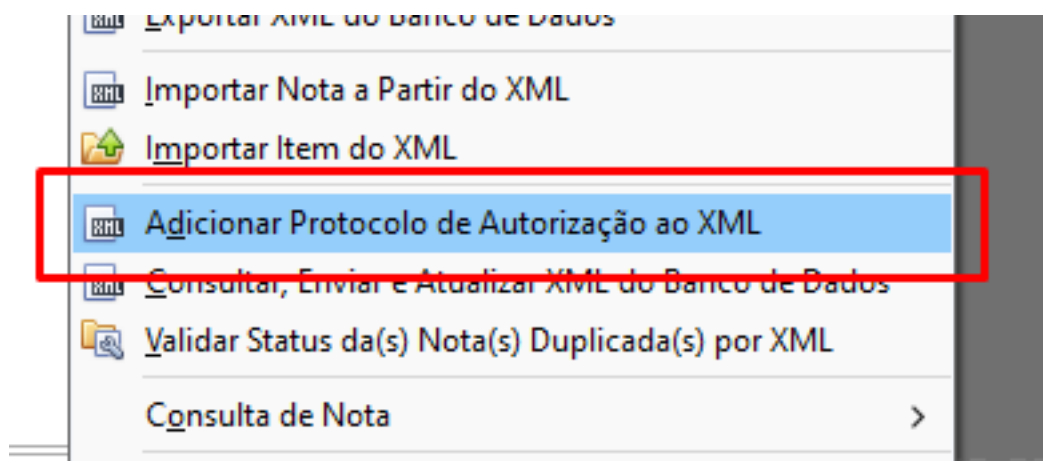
Exportar XML do Banco de Dados

Importar Nota a Partir do XML

Importar Item do XML

Adicionar Protocolo de Autorização ao XML

Consultar, Enviar e Atualizar XML do Banco de Dados

Validar Status da(s) Nota(s) Duplicada(s) por XML

Consulta de Nota >